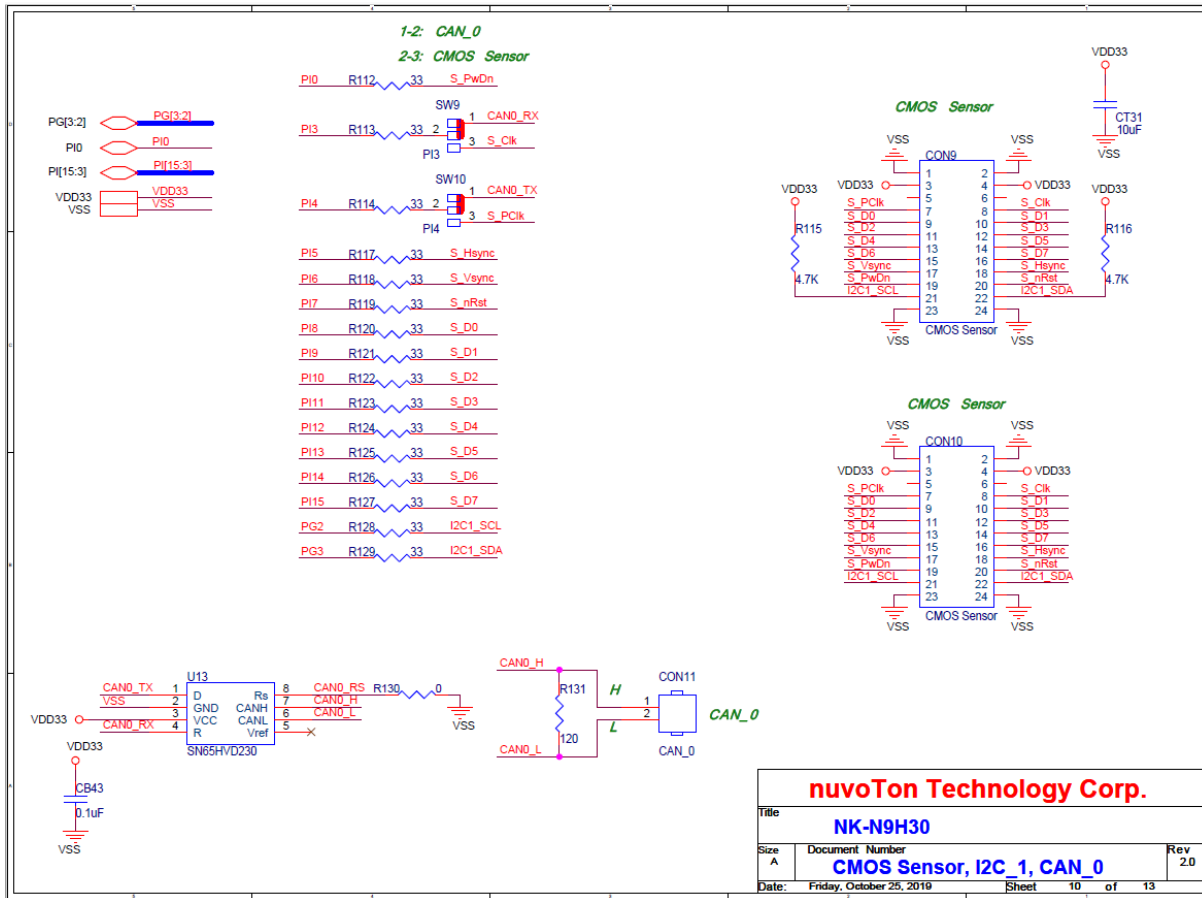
1-2: CAN_0
2-3: CMOS Sensor

PG[3:2]
PG[3:2]
PI0
PI0
PI[15:3]
PI[15:3]
VDD33
VDD33
VSS
VSS

PI0 R112 33 S_PwDn
SW9
PI3 R113 33 2 1 CAN0_RX
3 S_Clk
PI3
SW10
PI4 R114 33 2 1 CAN0_TX
3 S_PClk
PI4
PI5 R117 33 S_Hsync
PI6 R118 33 S_Vsync
PI7 R119 33 S_nRst
PI8 R120 33 S_D0
PI9 R121 33 S_D1
PI10 R122 33 S_D2
PI11 R123 33 S_D3
PI12 R124 33 S_D4
PI13 R125 33 S_D5
PI14 R126 33 S_D6
PI15 R127 33 S_D7
PG2 R128 33 I2C1_SCL
PG3 R129 33 I2C1_SDA

CMOS Sensor
VDD33
CT31
10uF
VSS
VSS VSS
CON9
VDD33 VDD33
VDD33 3 4 VDD33
R115 R116
4.7K 4.7K

| | | | |
|---|---|---|---|
| | 1 | 2 | |
| VDD33 | 3 | 4 | VDD33 |
| S_PClk | 5 | 6 | S_Clk |
| S_D0 | 7 | 8 | S_D1 |
| S_D2 | 9 | 10 | S_D3 |
| S_D4 | 11 | 12 | S_D5 |
| S_D6 | 13 | 14 | S_D7 |
| S_Vsync | 15 | 16 | S_Hsync |
| S_PwDn | 17 | 18 | S_nRst |
| I2C1_SCL | 19 | 20 | I2C1_SDA |
| | 21 | 22 | |
| | 23 | 24 | |

CMOS Sensor
VSS VSS

CMOS Sensor
VSS VSS
CON10

| | | | |
|---|---|---|---|
| | 1 | 2 | |
| VDD33 | 3 | 4 | VDD33 |
| S_PClk | 5 | 6 | S_Clk |
| S_D0 | 7 | 8 | S_D1 |
| S_D2 | 9 | 10 | S_D3 |
| S_D4 | 11 | 12 | S_D5 |
| S_D6 | 13 | 14 | S_D7 |
| S_Vsync | 15 | 16 | S_Hsync |
| S_PwDn | 17 | 18 | S_nRst |
| I2C1_SCL | 19 | 20 | I2C1_SDA |
| | 21 | 22 | |
| | 23 | 24 | |

CMOS Sensor
VSS VSS

U13
CAN0_TX 1 D Rs 8 CAN0_RS R130 0
VSS 2 GND CANH 7 CAN0_H
VDD33 3 VCC CANL 6 CAN0_L
CAN0_RX 4 R Vref 5
SN65HVD230
VSS
VDD33
CB43
0.1uF
VSS

CAN0_H
R131
120
CAN0_L
H
L
CON11
1
2
CAN_0
CAN_0

nuvoTon Technology Corp.
Title
NK-N9H30
Size A
Document Number
CMOS Sensor, I2C_1, CAN_0
Rev 2.0
Date: Friday, October 25, 2019 Sheet 10 of 13